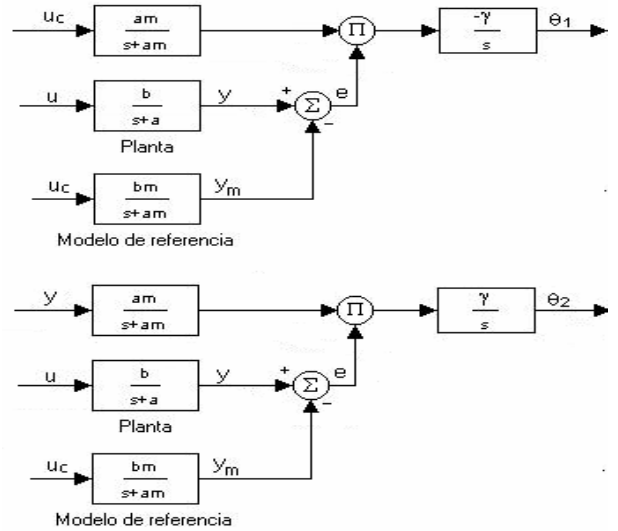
$u_c$

$\frac{am}{s+am}$

$\Pi$

$\frac{-\gamma}{s}$

$\theta_1$

u

$\frac{b}{s+a}$

y

+

$\Sigma$

e

-

Planta

$u_c$

$\frac{bm}{s+am}$

$y_m$

Modelo de referencia

y

$\frac{am}{s+am}$

$\Pi$

$\frac{\gamma}{s}$

$\theta_2$

u

$\frac{b}{s+a}$

y

+

$\Sigma$

e

-

Planta

$u_c$

$\frac{bm}{s+am}$

$y_m$

Modelo de referencia